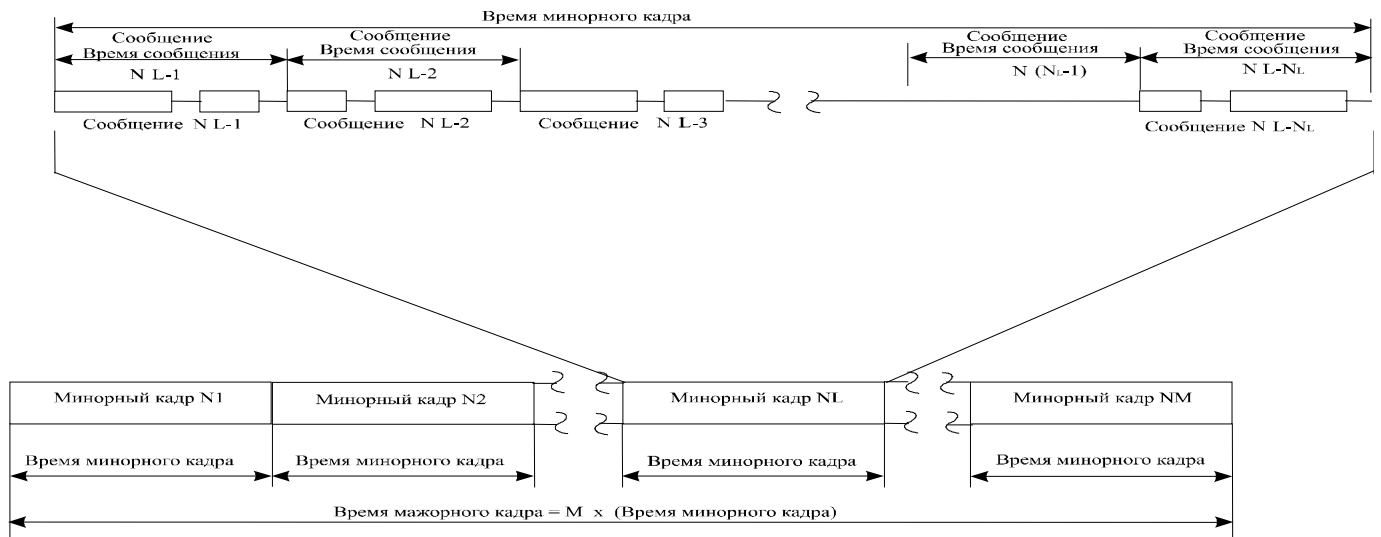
Время минорного кадра

Сообщение
Время сообщения
N L-1

Сообщение
Время сообщения
N L-2

Сообщение
Время сообщения
N ($N_L$-1)

Сообщение
Время сообщения
N L-$N_L$

Сообщение N L-1
Сообщение N L-2
Сообщение N L-3
Сообщение N L-$N_L$

Минорный кадр N1
Минорный кадр N2
Минорный кадр NL
Минорный кадр NM

Время минорного кадра
Время минорного кадра
Время минорного кадра
Время минорного кадра

Время мажорного кадра = M x (Время минорного кадра)